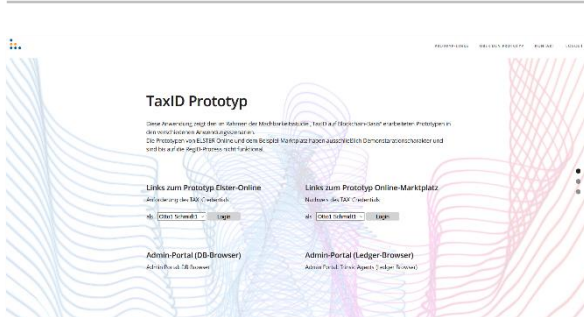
TaxID Prototyp

Diese Anwendung zeigt die im Rahmen der Machbarkeitsstudie „TaxID auf Blockchain-Basis" erarbeiteten Prototypen in den verschiedenen Anwendungsszenarien.
Die Prototypen von ELSTER Online und dem Beispiel Marktplatz haben ausschließlich Demonstrationscharakter und sind bis auf die RegID-Prozess nicht funktional.

Links zum Prototyp Elster-Online
Anforderung des TAX Credentials

als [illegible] Login

Links zum Prototyp Online-Marktplatz
Nachweis des TAX Credentials

als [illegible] Login

Admin-Portal (DB-Browser)
Admin Portal: DB Browser

Admin-Portal (Ledger-Browser)
Admin Portal: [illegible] (Ledger Browser)